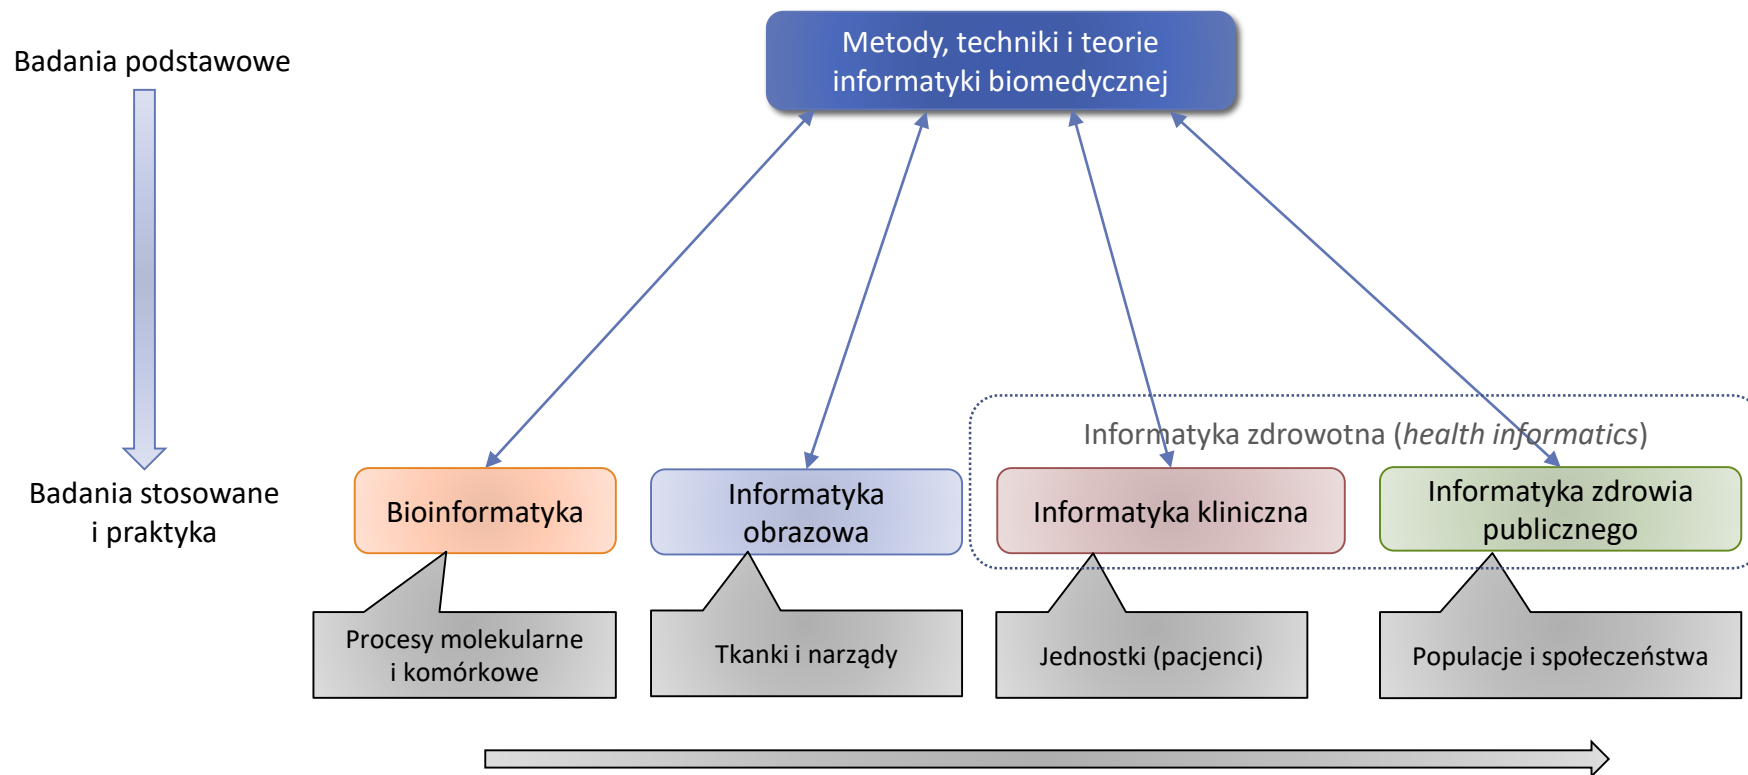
Badania podstawowe

Metody, techniki i teorie informatyki biomedycznej

Badania stosowane i praktyka

Informatyka zdrowotna (*health informatics*)

Bioinformatyka

Informatyka obrazowa

Informatyka kliniczna

Informatyka zdrowia publicznego

Procesy molekularne i komórkowe

Tkanki i narządy

Jednostki (pacjenci)

Populacje i społeczeństwa